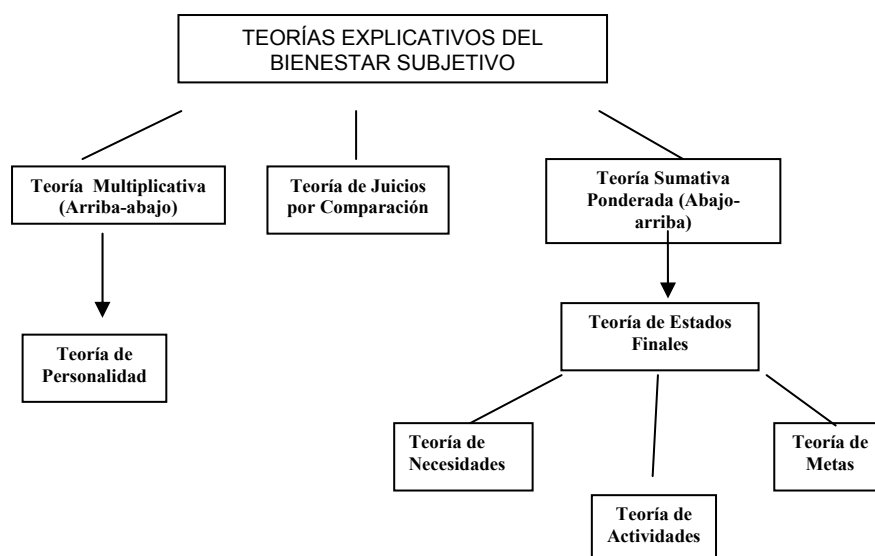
TEORÍAS EXPLICATIVOS DEL BIENESTAR SUBJETIVO

Teoría Multiplicativa (Arriba-abajo)

Teoría de Juicios por Comparación

Teoría Sumativa Ponderada (Abajo-arriba)

Teoría de Personalidad

Teoría de Estados Finales

Teoría de Necesidades

Teoría de Actividades

Teoría de Metas